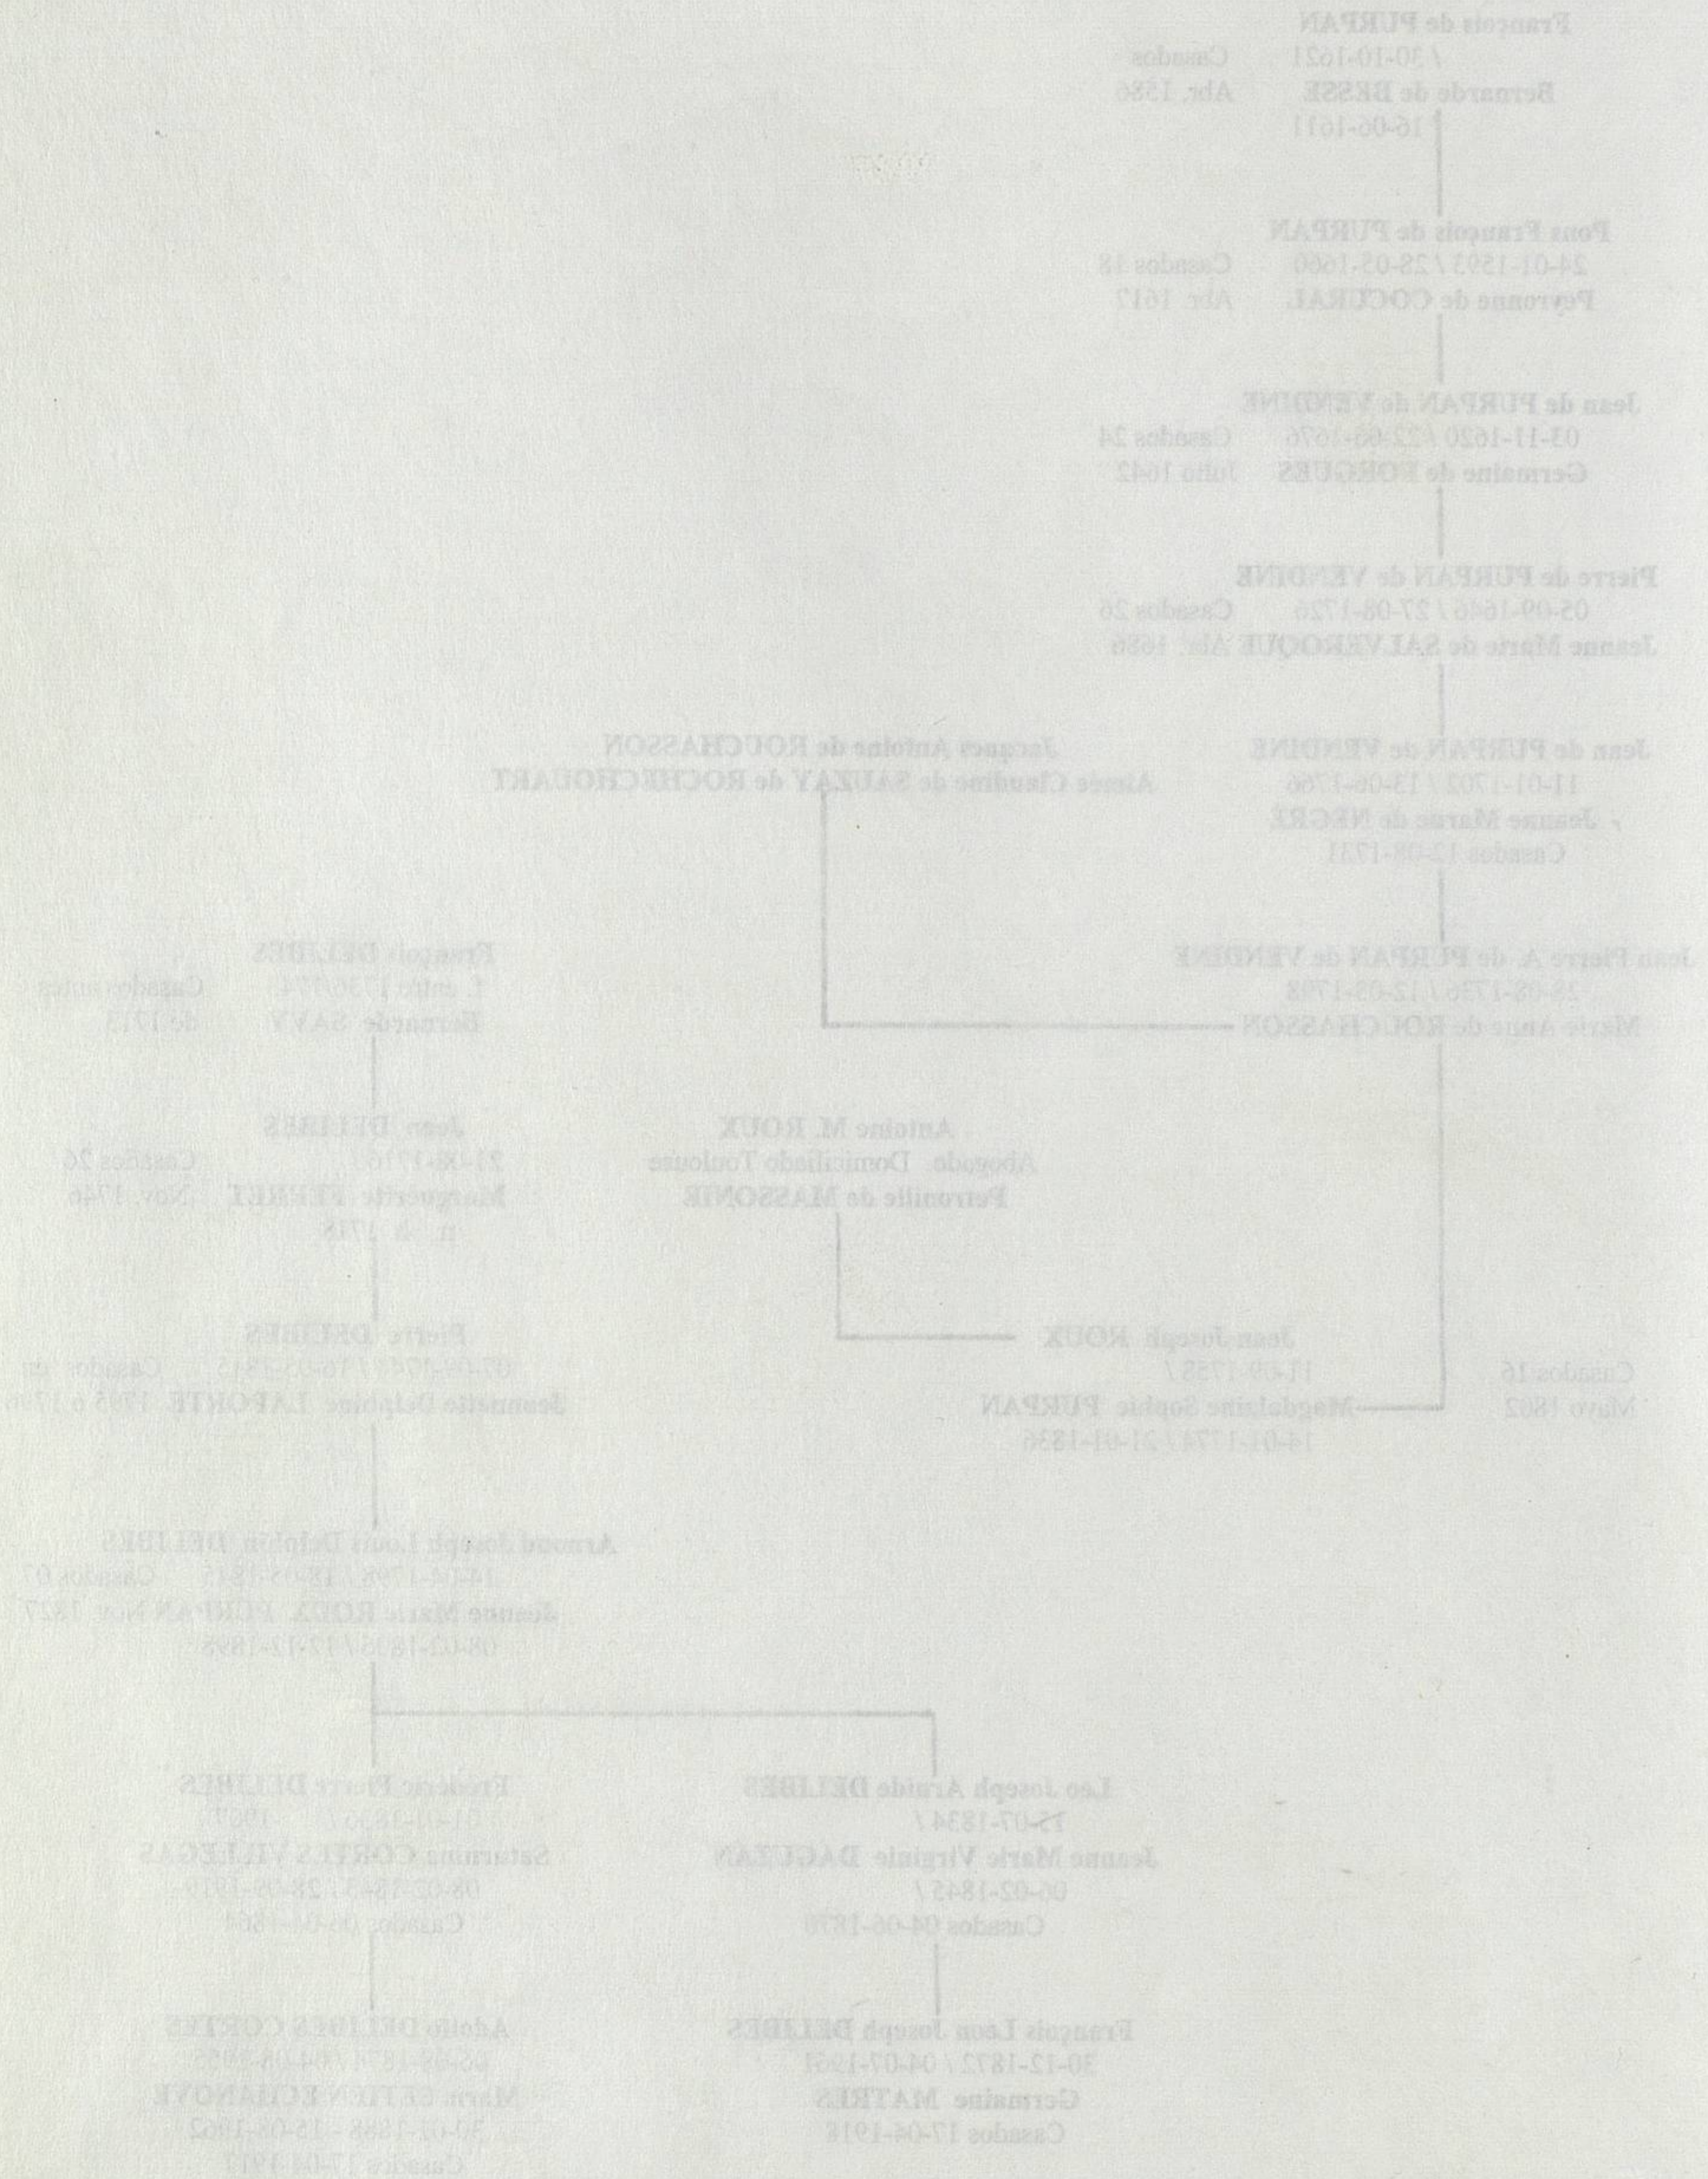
François de PURPAN
/ 30-10-1621 Casados
Bernarde de BESSE Abr. 1586
16-06-1611

Pons François de PURPAN
24-01-1593 / 25-05-1660 Casados 18
Peyronne de COCURAL Abr. 1612

Jean de PURPAN de VENDINE
03-11-1620 / 22-06-1676 Casados 24
Germaine de FORGUES Julio 1642

Pierre de PURPAN de VENDINE
05-09-1646 / 27-08-1726 Casados 26
Jeanne Marie de SALVEROQUE Abr. 1686

Jean de PURPAN de VENDINE
11-01-1702 / 13-06-1766
Jeanne Marie de NEGRE
Casados 12-08-1731

Jacques Antoine de ROUCHASSON
Aimée Claudine de SAUZAY de ROCHECHOUART

Jean Pierre A. de PURPAN de VENDINE
25-08-1736 / 12-05-1798
Marie Anne de ROUCHASSON

François DELIBES
f. entre 1736/1745 Casados antes
Bernarde SAVY de 1715

Jean DELIBES
21-08-1716 Casados 26
Marguerite FERRET Nov. 1746
n. 8-1718

Antoine M. ROUX
Abogado. Domiciliado Toulouse
Petronille de MASSONIE

Pierre DELIBES
05-09-1754 / 16-03-1815 Casados en
Jeannette Delphine LAPORTE 1795 o 1796

Jean Joseph ROUX
11-09-1755 /
Casados 15
Mayo 1802
Magdalaine Sophie PURPAN
14-01-1774 / 21-01-1836

Arnaud Joseph Louis Delphin DELIBES
14-04-1798 / 12-05-1845 Casados 07
Jeanne Marie ROUX PURPAN Nov. 1827
08-02-1808 / 17-12-1898

Frederic Pierre DELIBES
01-01-1830 / 1907
Saturnina CORTES VILLEGAS
08-02-1843 / 28-06-1919
Casados 05-04-1864

Leo Joseph Arnide DELIBES
15-07-1834 /
Jeanne Marie Virginie DAGUZAN
06-02-1845 /
Casados 04-06-1870

Adolfo DELIBES CORTES
05-08-1874 / 04-08-1955
Maria SETIEN ECHANOVE
30-01-1888 / 15-05-1962
Casados 17-04-1911

François Leon Joseph DELIBES
30-12-1872 / 04-07-1958
Germaine MATRES
Casados 17-06-1916